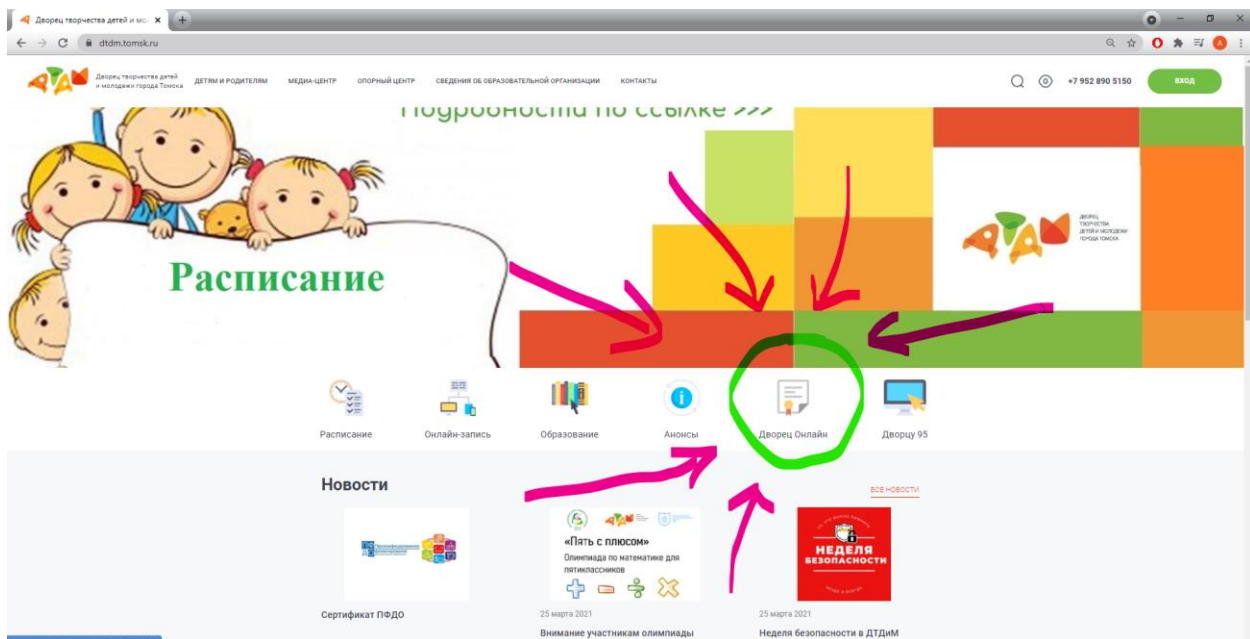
Дворец творчества детей и мол ×

dtdm.tomsk.ru

Дворец творчества детей и молодежи города Томска

ДЕТЯМ И РОДИТЕЛЯМ МЕДИА-ЦЕНТР ОПОРНЫЙ ЦЕНТР СВЕДЕНИЯ ОБ ОБРАЗОВАТЕЛЬНОЙ ОРГАНИЗАЦИИ КОНТАКТЫ

+7 952 890 5150

ВХОД

Подробности по ссылке >>>

Расписание

Дворец творчества детей и молодежи города Томска

Расписание

Онлайн-запись

Образование

Анонсы

Дворец Онлайн

Дворцу 95

Новости

ВСЕ НОВОСТИ

«Пять с плюсом»

Олимпиада по математике для пятиклассников

НЕДЕЛЯ БЕЗОПАСНОСТИ

Сертификат ПФДО

25 марта 2021

Внимание участникам олимпиады

25 марта 2021

Неделя безопасности в ДТДиМ